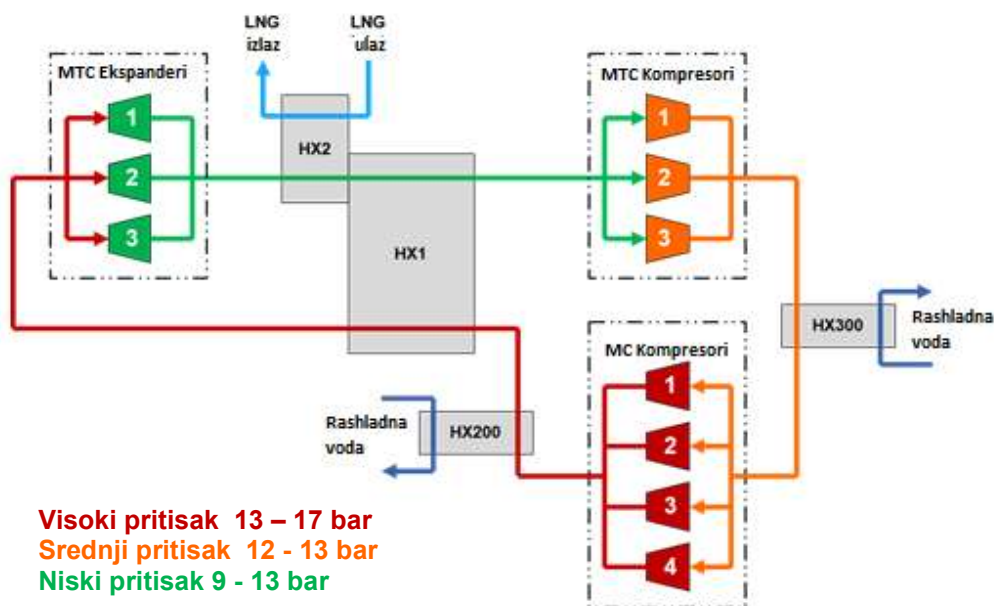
LNG izlaz

LNG ulaz

MTC Ekspanderi

1

2

3

HX2

HX1

MTC Kompresori

1

2

3

HX300

Rashladna voda

MC Kompresori

1

2

3

4

Rashladna voda

HX200

Visoki pritisak 13 – 17 bar
Srednji pritisak 12 - 13 bar
Niski pritisak 9 - 13 bar